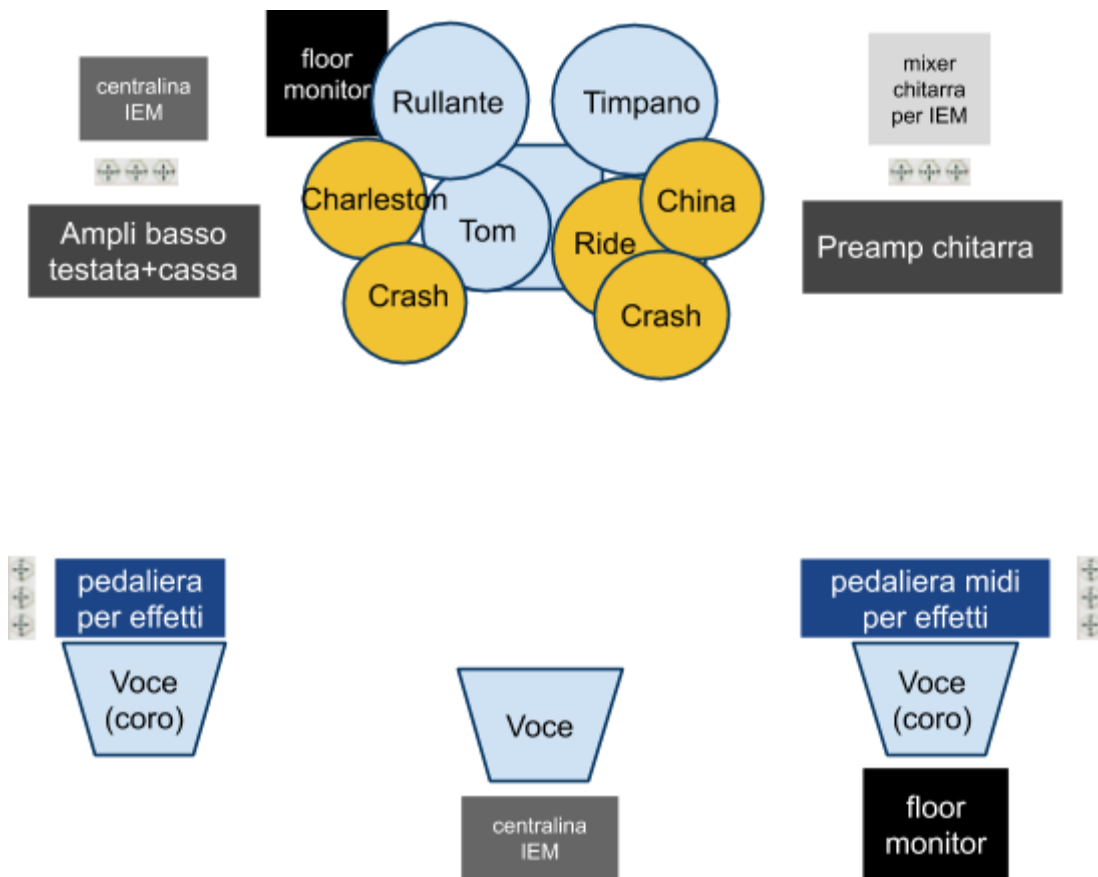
centralina IEM

floor monitor

Rullante

Timpano

mixer chitarra per IEM

Charleston

Tom

China

Ride

Ampli basso testata+cassa

Crash

Crash

Preamp chitarra

pedaliera per effetti

pedaliera midi per effetti

Voce (coro)

Voce

Voce (coro)

centralina IEM

floor monitor